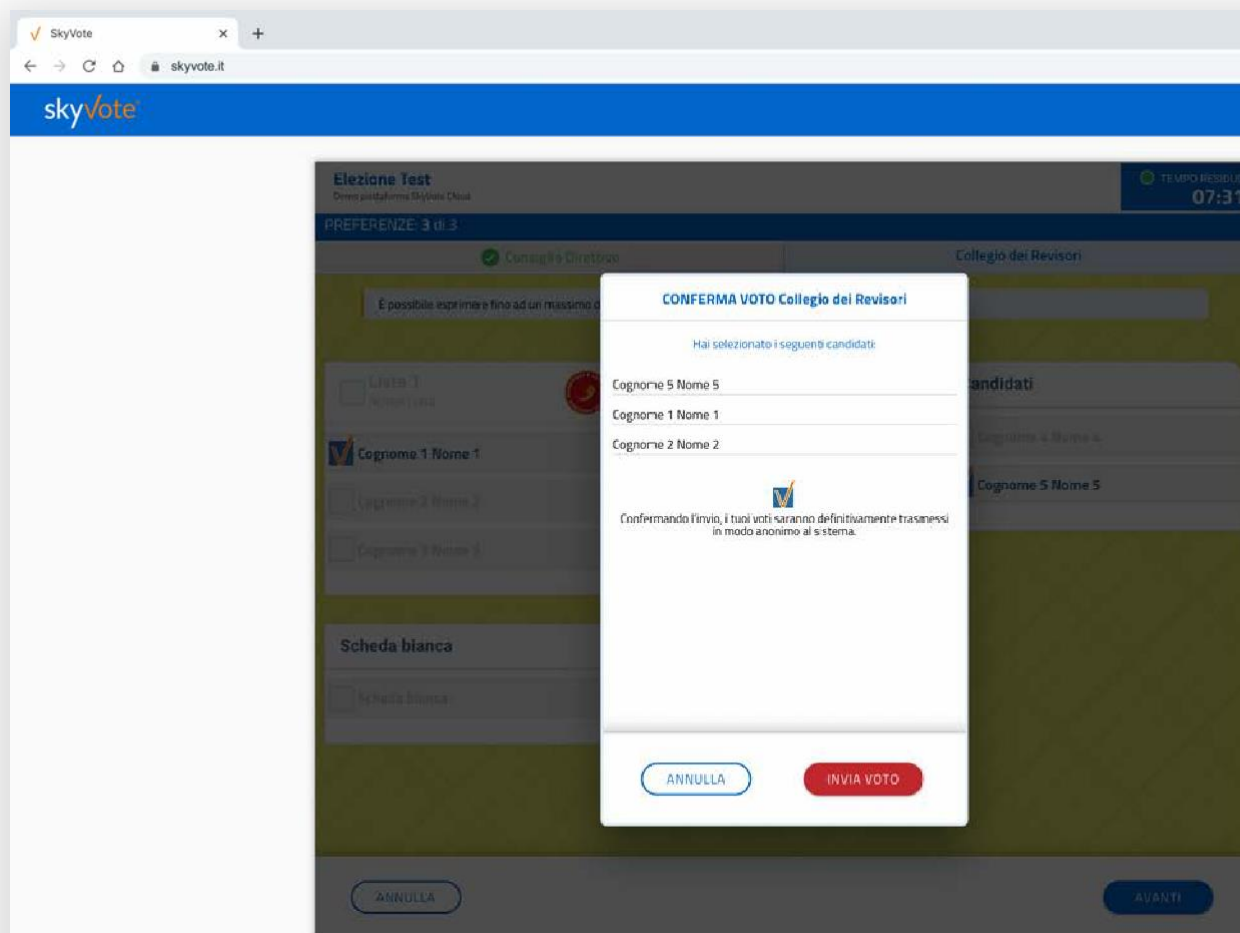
SkyVote
skyvote.it
skyVote

Elezione Test
Demo piattaforma SkyVote Cloud
TEMPO RESIDU
07:31
PREFERENZE: 3 di 3
Consiglio Direttivo
Collegio dei Revisori
È possibile esprimere fino ad un massimo d

LISTA 1
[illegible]
Cognome 1 Nome 1
Cognome 2 Nome 2
Cognome 3 Nome 3

andidati
Cognome 4 Nome 4
Cognome 5 Nome 5

Scheda bianca
Scheda bianca

CONFERMA VOTO Collegio dei Revisori
Hai selezionato i seguenti candidati:
Cognome 5 Nome 5
Cognome 1 Nome 1
Cognome 2 Nome 2
Confermando l'invio, i tuoi voti saranno definitivamente trasmessi in modo anonimo al sistema.
ANNULLA
INVIA VOTO

ANNULLA
AVANTI